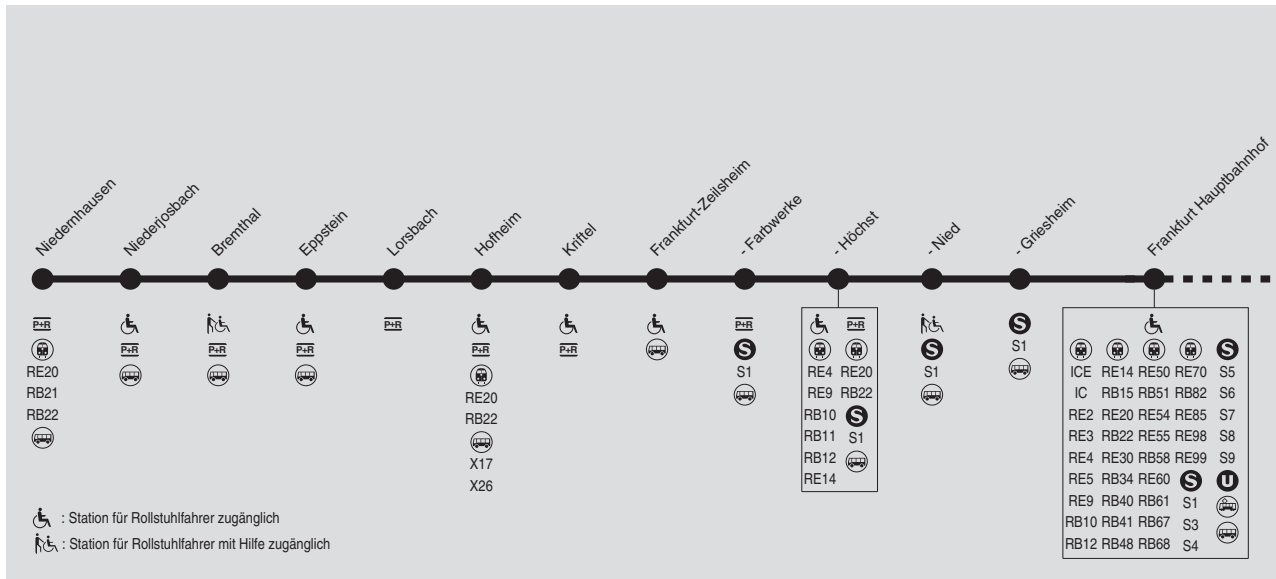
Niedernhausen
Niederjosbach
Bremthal
Eppstein
Lorsbach
Hofheim
Kriftel
Frankfurt-Zeilsheim
- Farbwerke
- Höchst
- Nied
- Griesheim
Frankfurt Hauptbahnhof

P+R
RE20
RB21
RB22

P+R

P+R

P+R

P+R

P+R
RE20
RB22
X17
X26

P+R

P+R
S1

P+R
RE4 RE20
RE9 RB22
RB10
RB11 S1
RB12
RE14

S1

S1

| | | | | |
|---|---|---|---|---|
| ICE | RE14 | RE50 | RE70 | S5 |
| IC | RB15 | RB51 | RB82 | S6 |
| RE2 | RE20 | RE54 | RE85 | S7 |
| RE3 | RB22 | RE55 | RE98 | S8 |
| RE4 | RE30 | RB58 | RE99 | S9 |
| RE5 | RB34 | RE60 | | |
| RE9 | RB40 | RB61 | S1 | |
| RB10 | RB41 | RB67 | S3 | |
| RB12 | RB48 | RB68 | S4 | |

: Station für Rollstuhlfahrer zugänglich
: Station für Rollstuhlfahrer mit Hilfe zugänglich